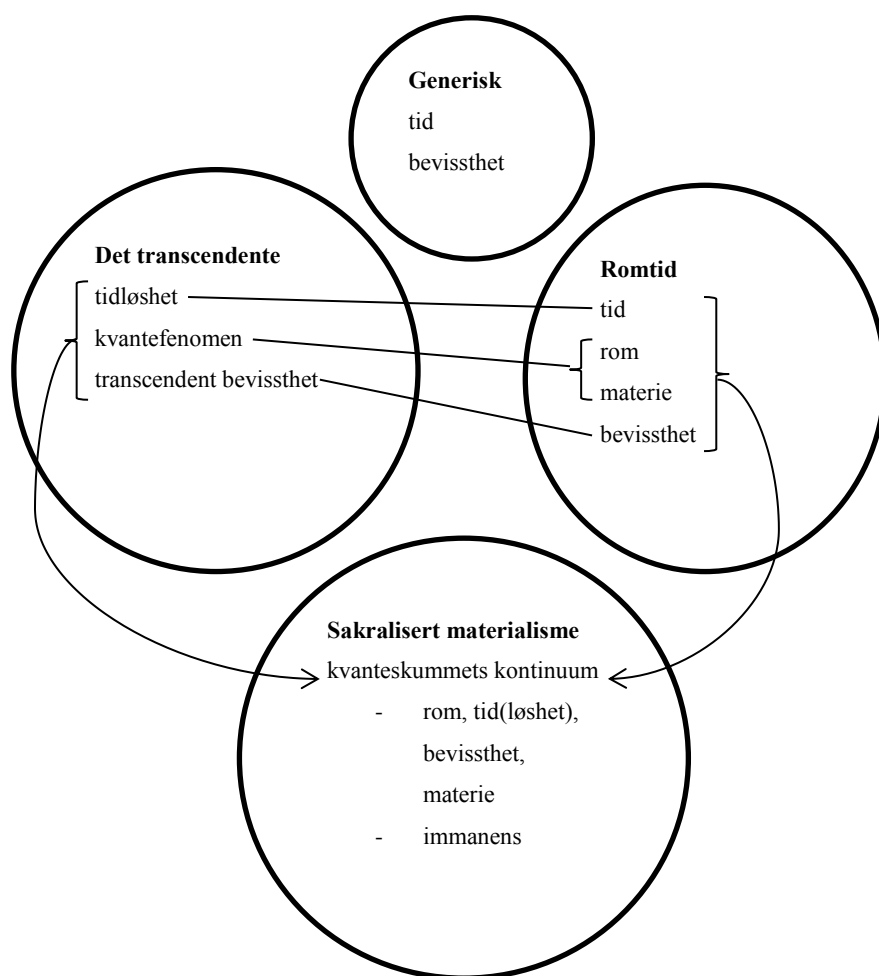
**Generisk**
tid
bevissthet

**Det transcendente**
tidløshet
kvantefenomen
transcendent bevissthet

**Romtid**
tid
rom
materie
bevissthet

**Sakralisert materialisme**
kvanteskummets kontinuum
- rom, tid(løshet), bevissthet, materie
- immanens